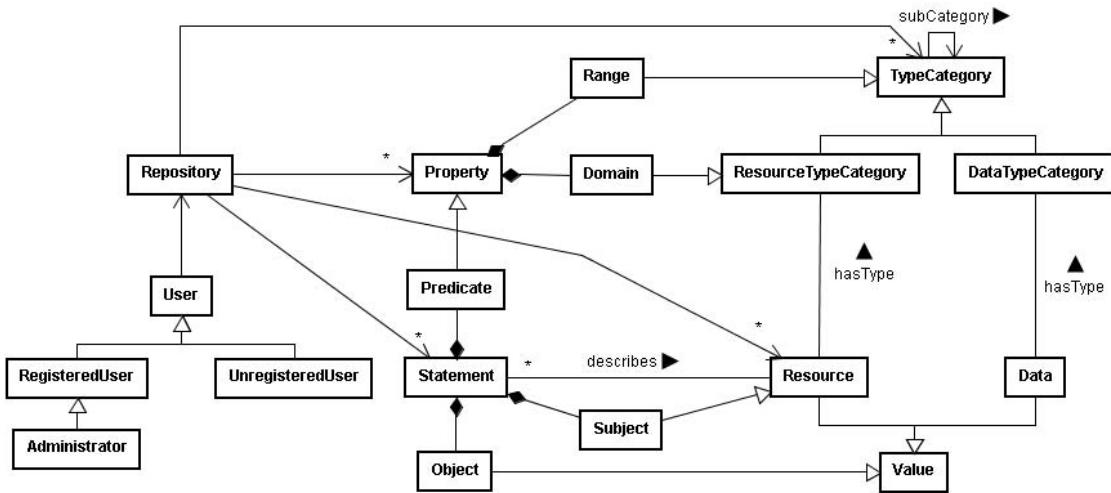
subCategory ▶

*

TypeCategory

Range

Repository

*

Property

Domain

ResourceTypeCategory

DataTypeCategory

▲ hasType

▲ hasType

User

Predicate

*

*

RegisteredUser

UnregisteredUser

Statement

*

describes ▶

Resource

Data

Administrator

Subject

Object

Value